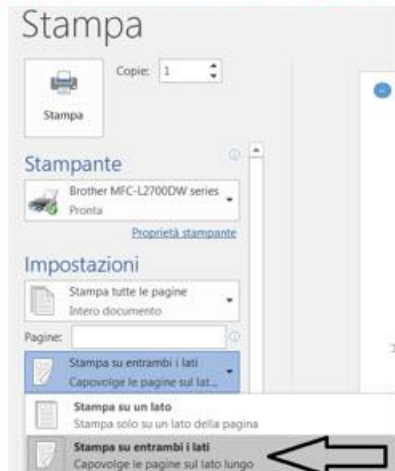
Stampa

Copie: 1

Stampa

Stampante

Brother MFC-L2700DW series
Pronta

Proprietà stampante

Impostazioni

Stampa tutte le pagine
Intero documento

Pagine:

Stampa su entrambi i lati
Capovolge le pagine sul lat...

Stampa su un lato
Stampa solo su un lato della pagina

Stampa su entrambi i lati
Capovolge le pagine sul lato lungo